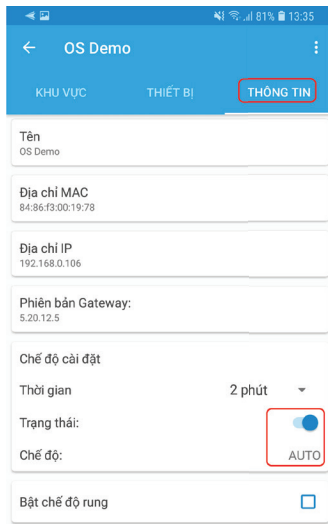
81% 13:35

OS Demo

KHU VỰC
THIẾT BỊ
THÔNG TIN

Tên
OS Demo

Địa chỉ MAC
84:86:f3:00:19:78

Địa chỉ IP
192.168.0.106

Phiên bản Gateway:
5.20.12.5

Chế độ cài đặt
Thời gian
2 phút
Trạng thái:
Chế độ:
AUTO

Bật chế độ rung